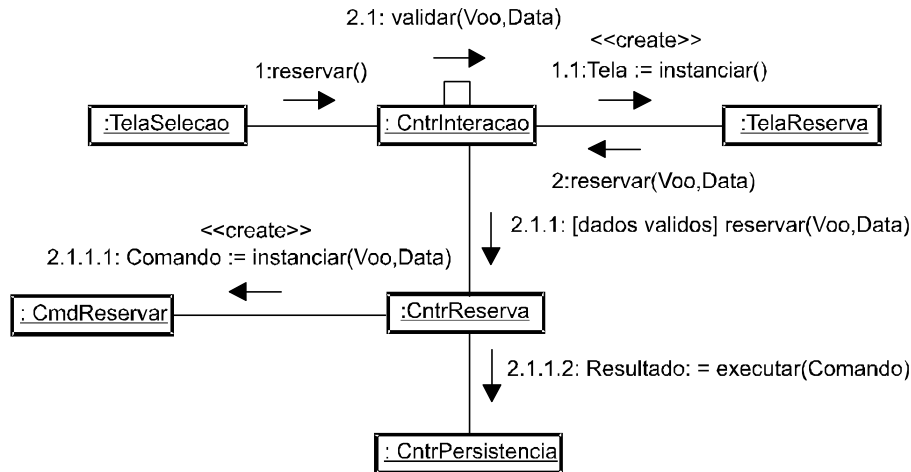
2.1: validar(Voo,Data)

<<create>>

1:reservar()

1.1:Tela := instanciar()

:TelaSelecao

: CntrInteracao

:TelaReserva

2:reservar(Voo,Data)

<<create>>

2.1.1: [dados validos] reservar(Voo,Data)

2.1.1.1: Comando := instanciar(Voo,Data)

: CmdReservar

:CntrReserva

2.1.1.2: Resultado: = executar(Comando)

: CntrPersistencia